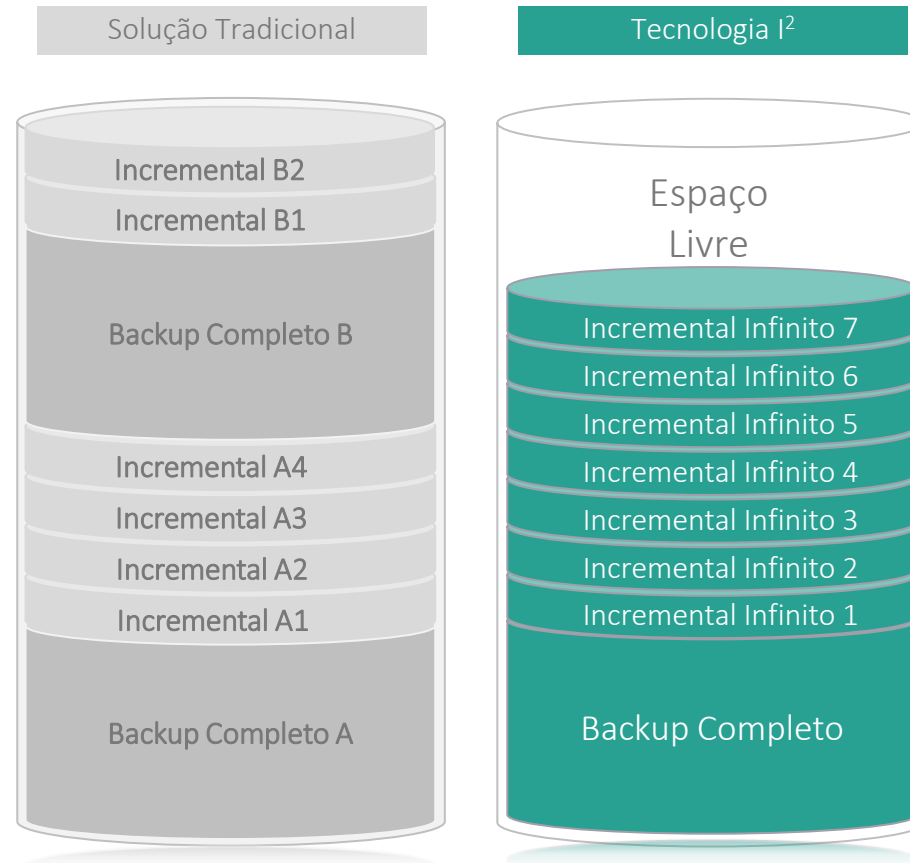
Solução Tradicional

Incremental B2
Incremental B1
Backup Completo B
Incremental A4
Incremental A3
Incremental A2
Incremental A1
Backup Completo A

Tecnologia $I^2$

Espaço Livre
Incremental Infinito 7
Incremental Infinito 6
Incremental Infinito 5
Incremental Infinito 4
Incremental Infinito 3
Incremental Infinito 2
Incremental Infinito 1
Backup Completo